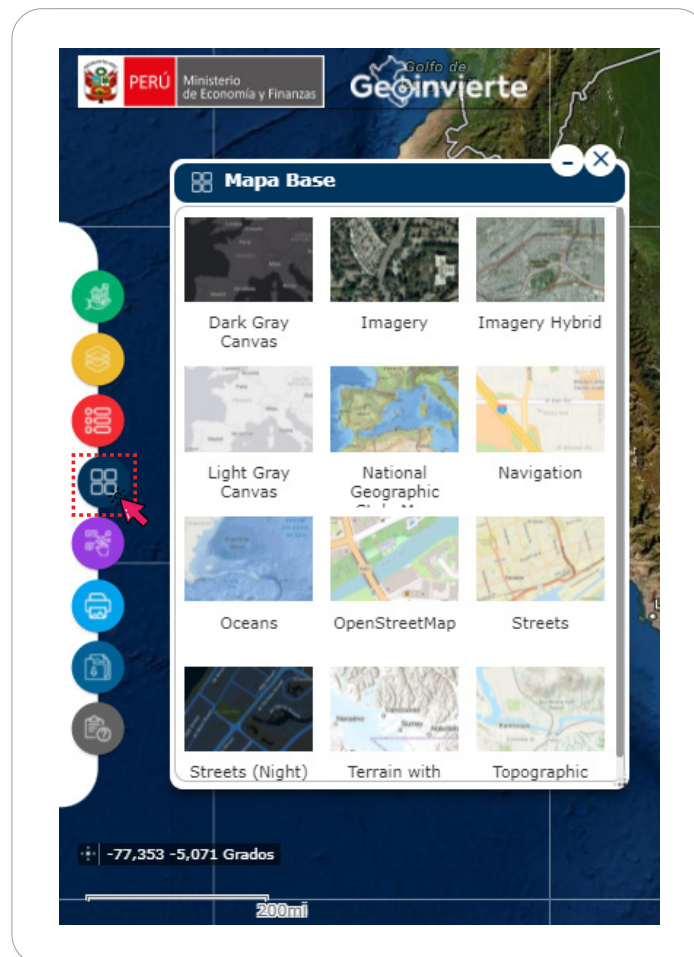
PERÚ Ministerio de Economía y Finanzas

Golfo de

Geoinvierte

Mapa Base

Dark Gray Canvas

Imagery

Imagery Hybrid

Light Gray Canvas

National Geographic

Navigation

Oceans

OpenStreetMap

Streets

Streets (Night)

Terrain with

Topographic

-77,353 -5,071 Grados

200mi